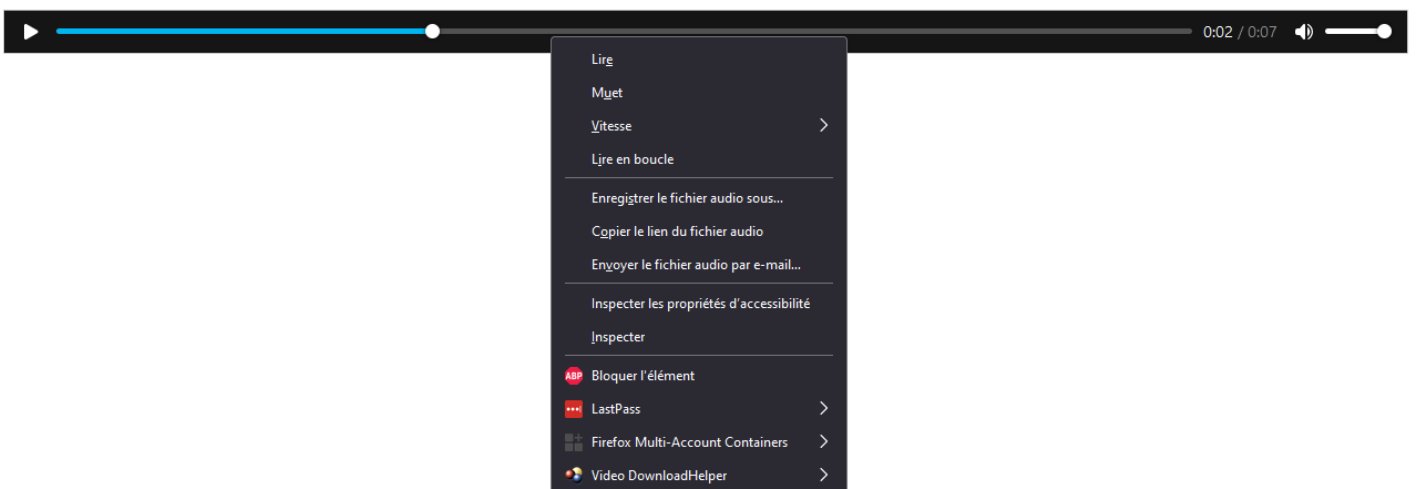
0:02 / 0:07

Lire
Muet
Vitesse
Lire en boucle

Enregistrer le fichier audio sous…
Copier le lien du fichier audio
Envoyer le fichier audio par e-mail…

Inspecter les propriétés d'accessibilité
Inspecter

ABP Bloquer l'élément
LastPass
Firefox Multi-Account Containers
Video DownloadHelper